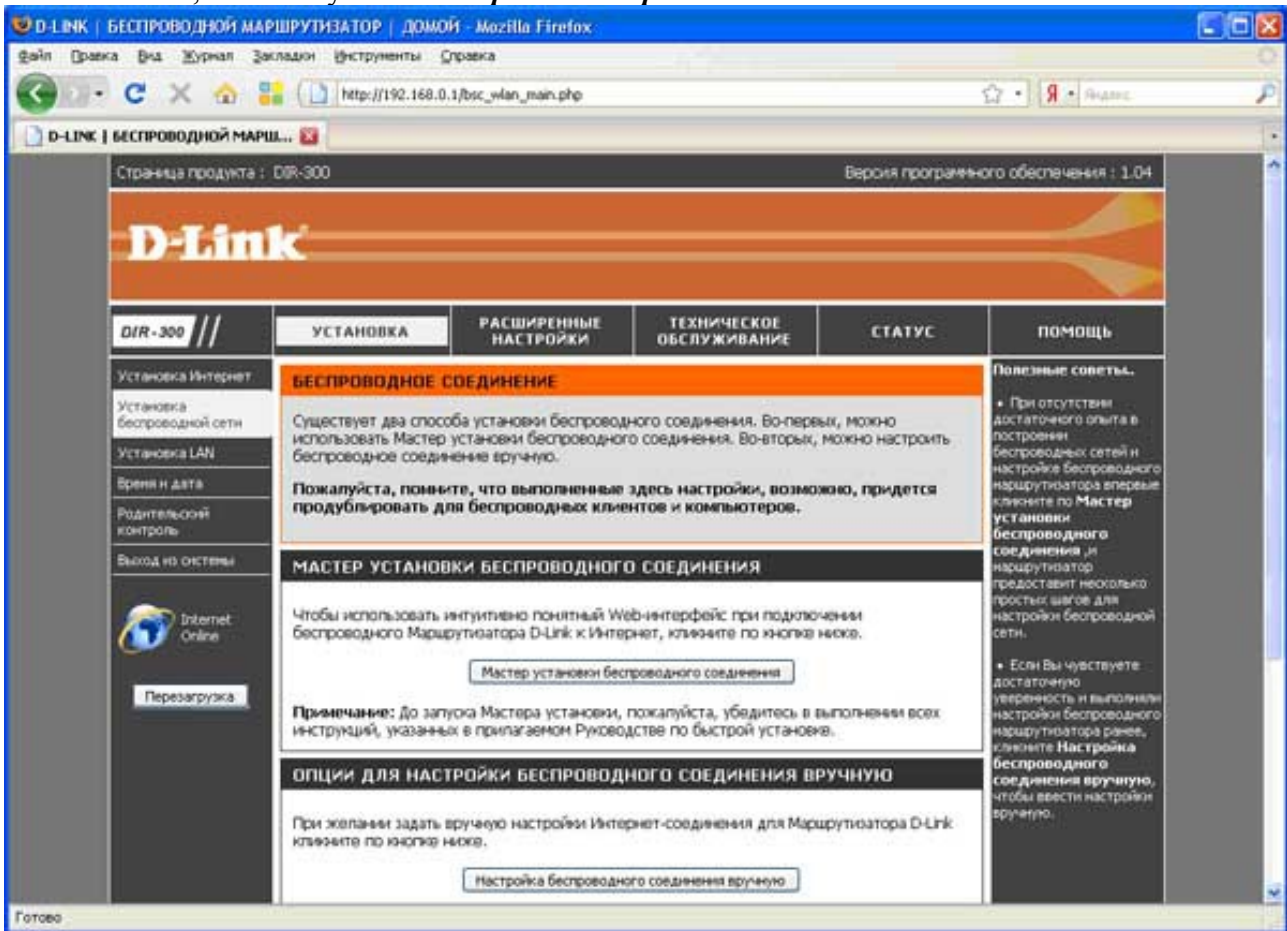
D-LINK | БЕСПРОВОДНОЙ МАРШРУТИЗАТОР | ДОМОЙ - Mozilla Firefox

Файл Правка Вид Журнал Закладки Инструменты Справка

http://192.168.0.1/bsc_wlan_main.php

Яндекс

D-LINK | БЕСПРОВОДНОЙ МАРШ...

Страница продукта : DIR-300

Версия программного обеспечения : 1.04

D-Link

DIR-300

УСТАНОВКА

РАСШИРЕННЫЕ НАСТРОЙКИ

ТЕХНИЧЕСКОЕ ОБСЛУЖИВАНИЕ

СТАТУС

ПОМОЩЬ

Установка Интернет

Установка беспроводной сети

Установка LAN

Время и дата

Родительский контроль

Выход из системы

Internet Online

Перезагрузка

БЕСПРОВОДНОЕ СОЕДИНЕНИЕ

Существует два способа установки беспроводного соединения. Во-первых, можно использовать Мастер установки беспроводного соединения. Во-вторых, можно настроить беспроводное соединение вручную.

Пожалуйста, помните, что выполненные здесь настройки, возможно, придется продублировать для беспроводных клиентов и компьютеров.

МАСТЕР УСТАНОВКИ БЕСПРОВОДНОГО СОЕДИНЕНИЯ

Чтобы использовать интуитивно понятный Web-интерфейс при подключении беспроводного Маршрутизатора D-Link к Интернет, кликните по кнопке ниже.

Мастер установки беспроводного соединения

Примечание: До запуска Мастера установки, пожалуйста, убедитесь в выполнении всех инструкций, указанных в прилагаемом Руководстве по быстрой установке.

ОПЦИИ ДЛЯ НАСТРОЙКИ БЕСПРОВОДНОГО СОЕДИНЕНИЯ ВРУЧНУЮ

При желании задать вручную настройки Интернет-соединения для Маршрутизатора D-Link кликните по кнопке ниже.

Настройка беспроводного соединения вручную

Полезные советы.

• При отсутствии достаточного опыта в построении беспроводных сетей и настройке беспроводного маршрутизатора впервые кликните по Мастер установки беспроводного соединения ,и маршрутизатор предоставит несколько простых шагов для настройки беспроводной сети.

• Если Вы чувствуете достаточную уверенность и выполняли настройки беспроводного маршрутизатора ранее, кликните Настройка беспроводного соединения вручную, чтобы ввести настройки вручную.

Готово